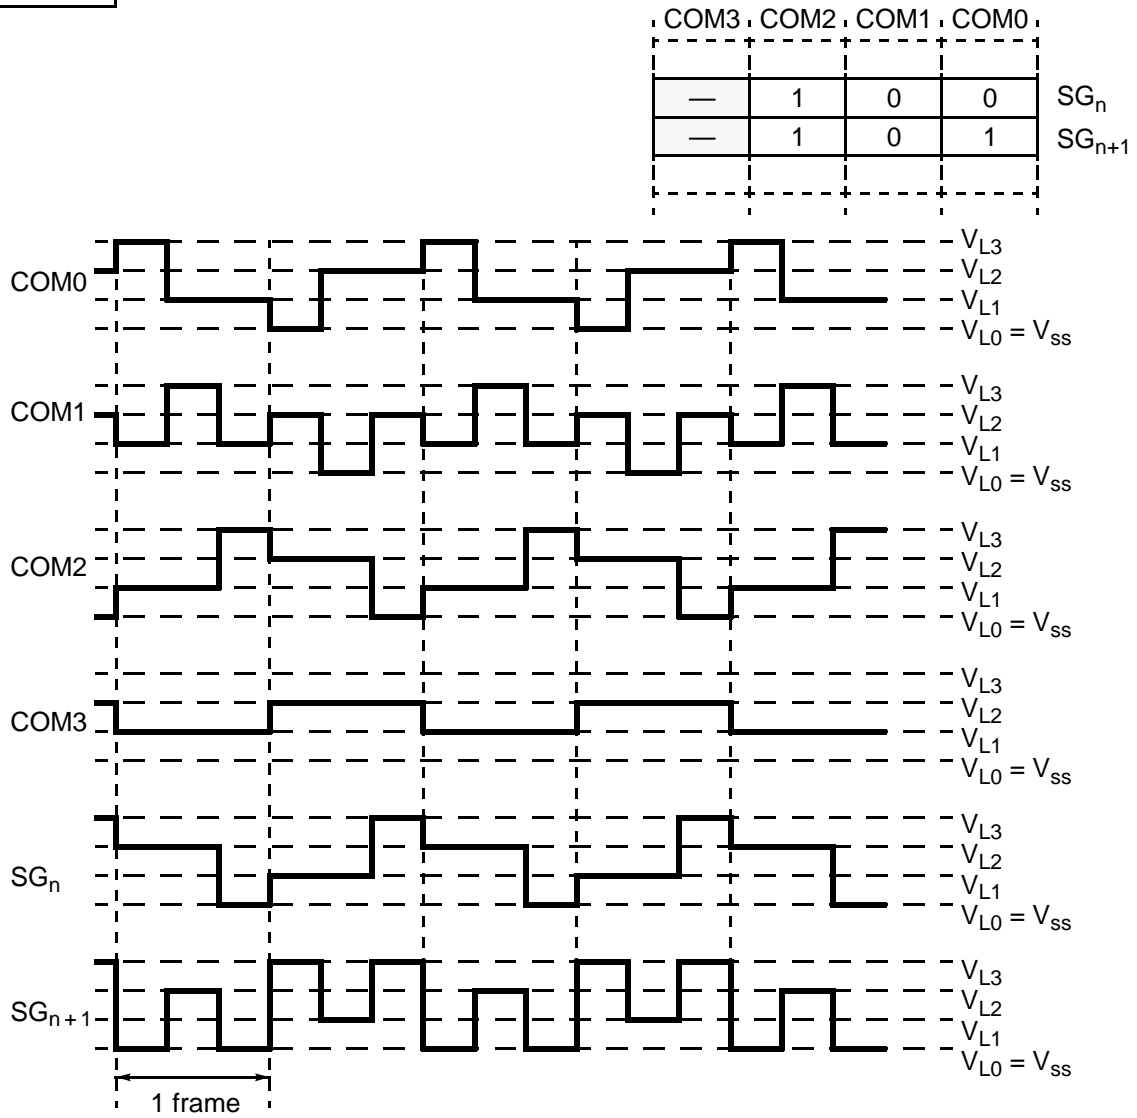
| COM3 | COM2 | COM1 | COM0 | |
|---|---|---|---|---|
| — | 1 | 0 | 0 | $SG_n$ |
| — | 1 | 0 | 1 | $SG_{n+1}$ |

COM0
$V_{L3}$
$V_{L2}$
$V_{L1}$
$V_{L0} = V_{ss}$

COM1
$V_{L3}$
$V_{L2}$
$V_{L1}$
$V_{L0} = V_{ss}$

COM2
$V_{L3}$
$V_{L2}$
$V_{L1}$
$V_{L0} = V_{ss}$

COM3
$V_{L3}$
$V_{L2}$
$V_{L1}$
$V_{L0} = V_{ss}$

$SG_n$
$V_{L3}$
$V_{L2}$
$V_{L1}$
$V_{L0} = V_{ss}$

$SG_{n+1}$
$V_{L3}$
$V_{L2}$
$V_{L1}$
$V_{L0} = V_{ss}$

1 frame